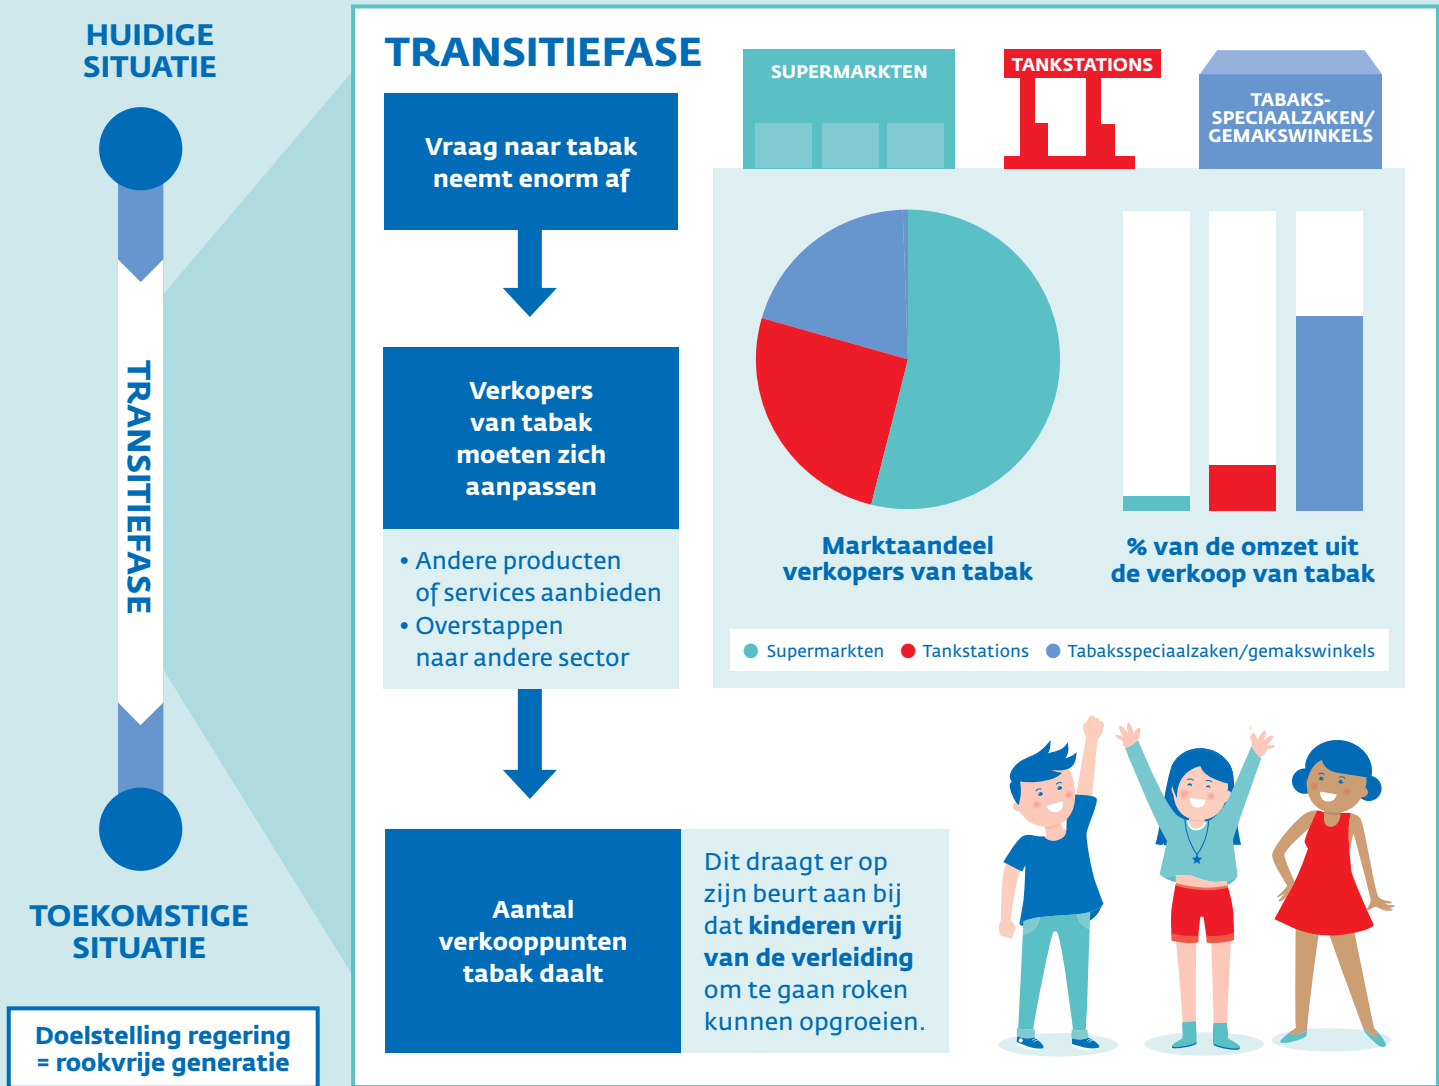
HUIDIGE SITUATIE

TRANSITIEFASE

TOEKOMSTIGE SITUATIE

Doelstelling regering = rookvrije generatie

TRANSITIEFASE

Vraag naar tabak neemt enorm af

Verkopers van tabak moeten zich aanpassen

• Andere producten of services aanbieden
• Overstappen naar andere sector

Aantal verkooppunten tabak daalt

Dit draagt er op zijn beurt aan bij dat **kinderen vrij van de verleiding** om te gaan roken kunnen opgroeien.

SUPERMARKTEN

TANKSTATIONS

TABAKS-SPECIAALZAKEN/ GEMAKSWINKELS

Marktaandeel verkopers van tabak

% van de omzet uit de verkoop van tabak

Supermarkten Tankstations Tabaksspeciaalzaken/gemakswinkels